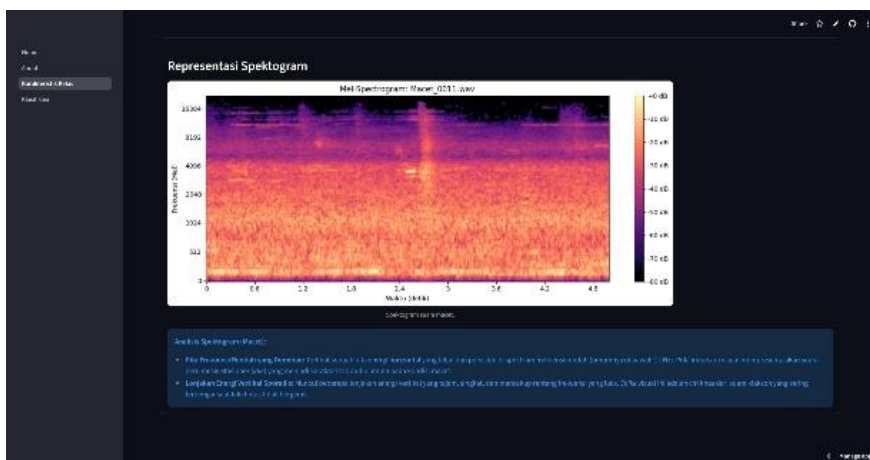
Home
About
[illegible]
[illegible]

Share

Representasi Spektogram

Mel-Spectrogram: Macet_0011.wav

16384
8192
4096
2048
1024
512
0

Frekuensi (Hz)

0 0.6 1.2 1.8 2.4 3 3.6 4.2 4.8

Waktu (detik)

+0 dB
-10 dB
-20 dB
-30 dB
-40 dB
-50 dB
-60 dB
-70 dB
-80 dB

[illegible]

Analisis Spektogram (Macet):

• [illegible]

• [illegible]

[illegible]